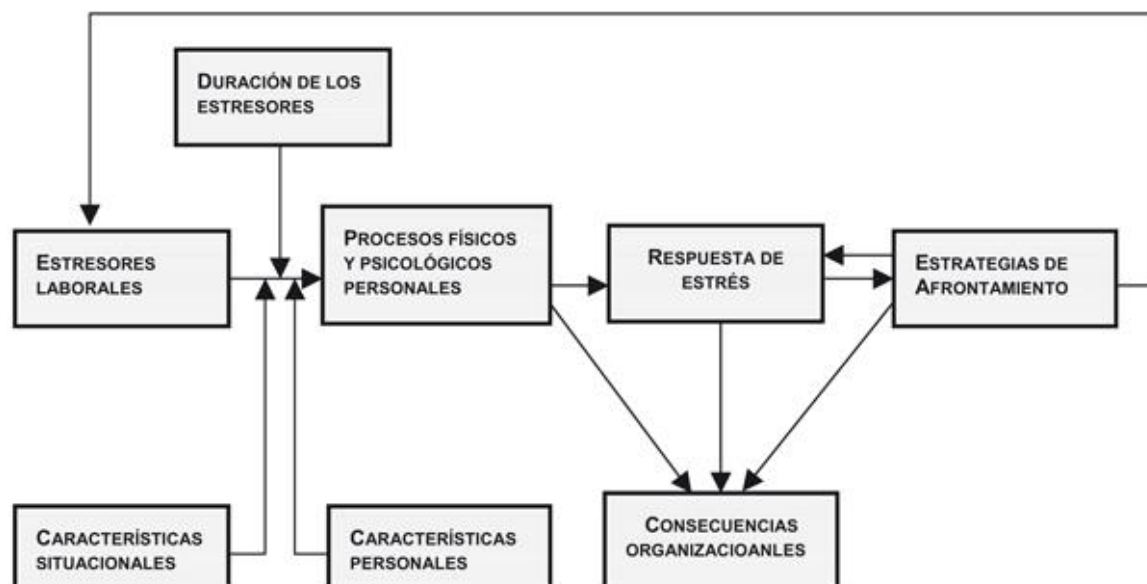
Duración de los estresores

Estresores laborales

Procesos físicos y psicológicos personales

Respuesta de estrés

Estrategias de Afrontamiento

Características situacionales

Características personales

Consecuencias organizacioanles